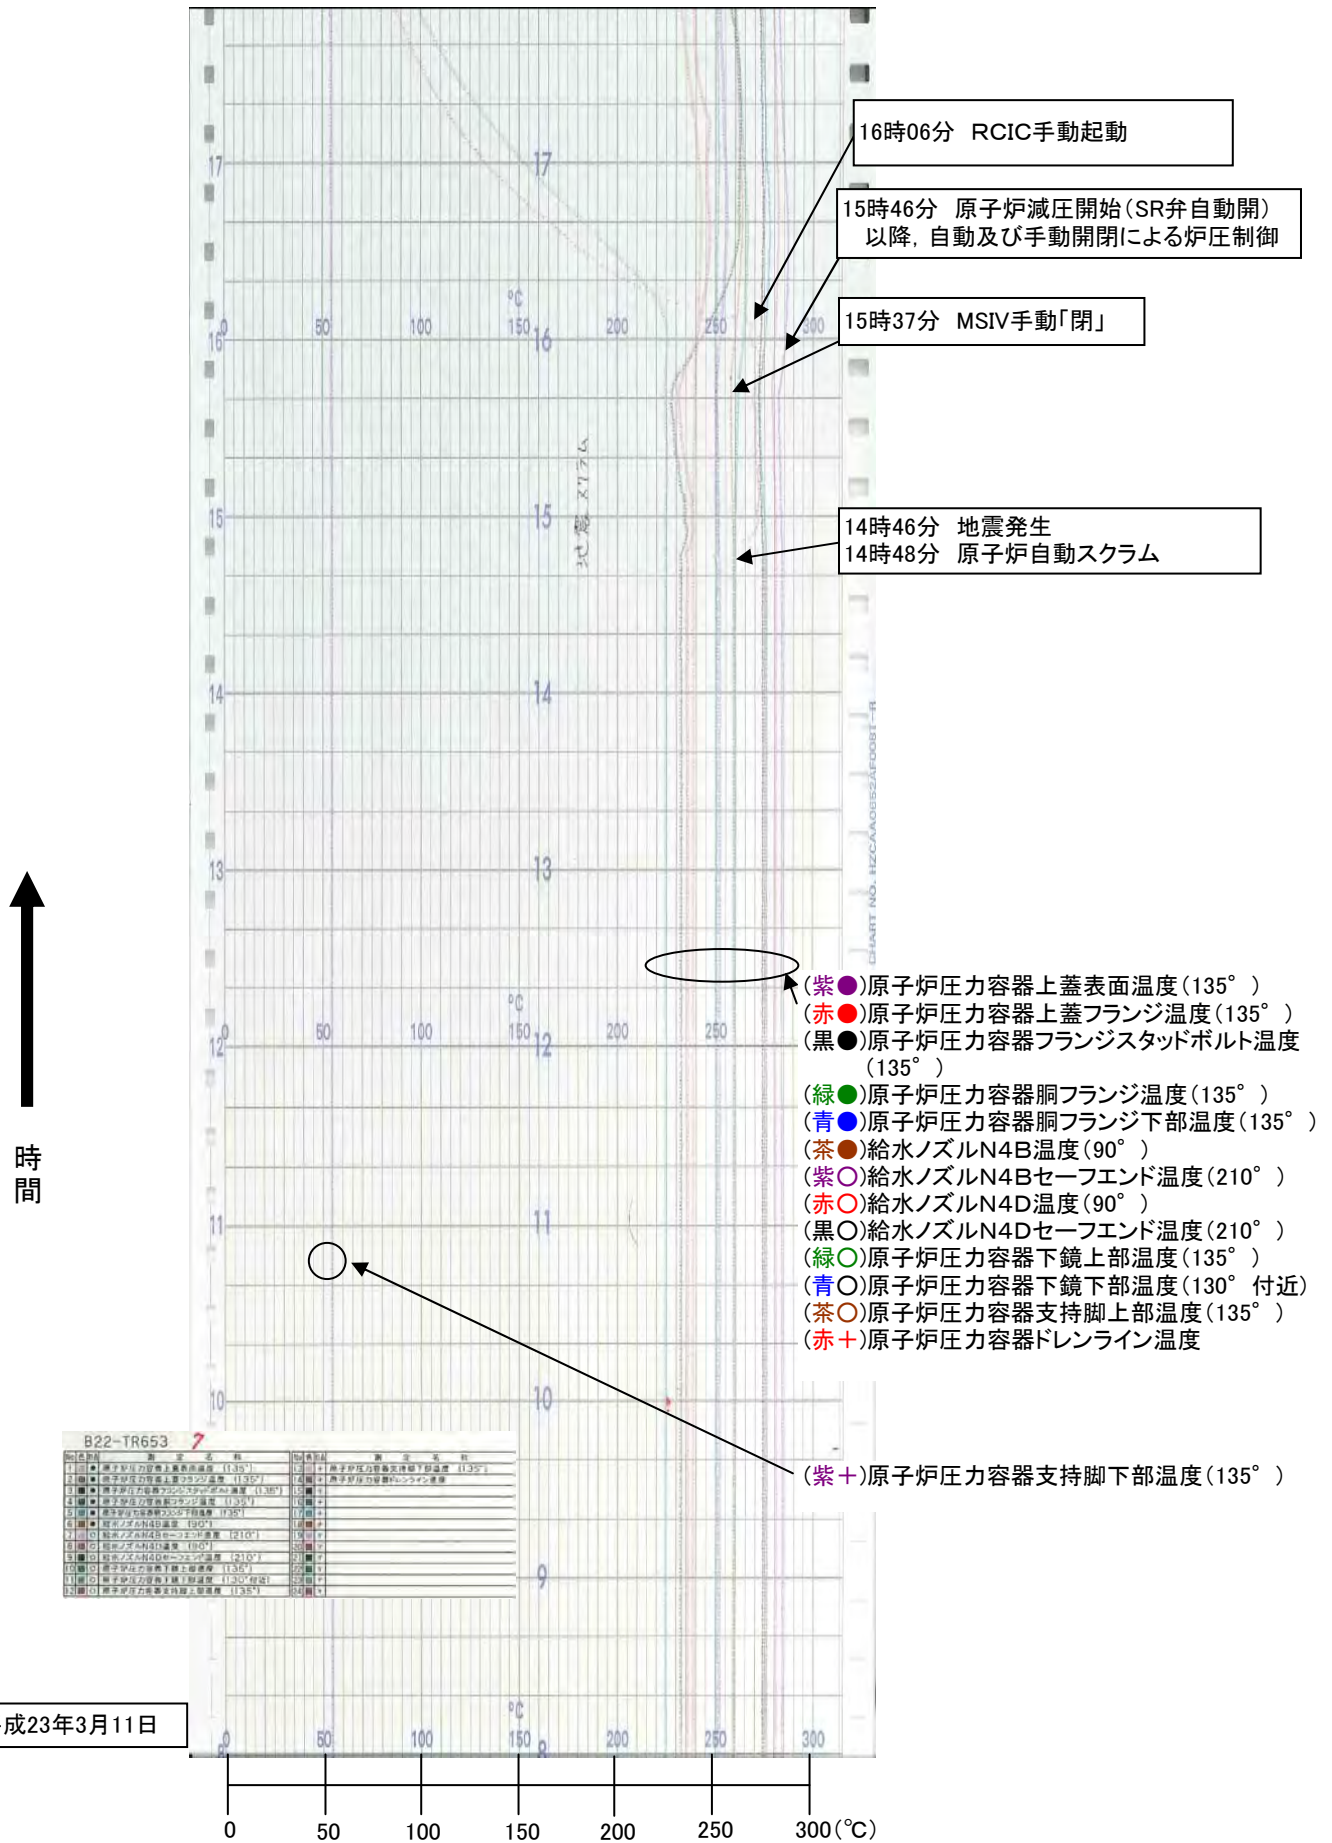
16時06分　RCIC手動起動

15時46分　原子炉減圧開始（SR弁自動開）
以降，自動及び手動開閉による炉圧制御

15時37分　MSIV手動「閉」

14時46分　地震発生
14時48分　原子炉自動スクラム

17
16
15
14
13
12
11
10
9
8

℃
0　50　100　150　200　250　300

地震 スクラム

CHART NO. HZCAA0652AF008T-R

（紫●）原子炉圧力容器上蓋表面温度（135°）
（赤●）原子炉圧力容器上蓋フランジ温度（135°）
（黒●）原子炉圧力容器フランジスタッドボルト温度（135°）
（緑●）原子炉圧力容器胴フランジ温度（135°）
（青●）原子炉圧力容器胴フランジ下部温度（135°）
（茶●）給水ノズルN4B温度（90°）
（紫○）給水ノズルN4Bセーフエンド温度（210°）
（赤○）給水ノズルN4D温度（90°）
（黒○）給水ノズルN4Dセーフエンド温度（210°）
（緑○）原子炉圧力容器下鏡上部温度（135°）
（青○）原子炉圧力容器下鏡下部温度（130°付近）
（茶○）原子炉圧力容器支持脚上部温度（135°）
（赤＋）原子炉圧力容器ドレンライン温度

（紫＋）原子炉圧力容器支持脚下部温度（135°）

時
間

B22-TR653 7

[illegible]

成23年3月11日

0　50　100　150　200　250　300（℃）